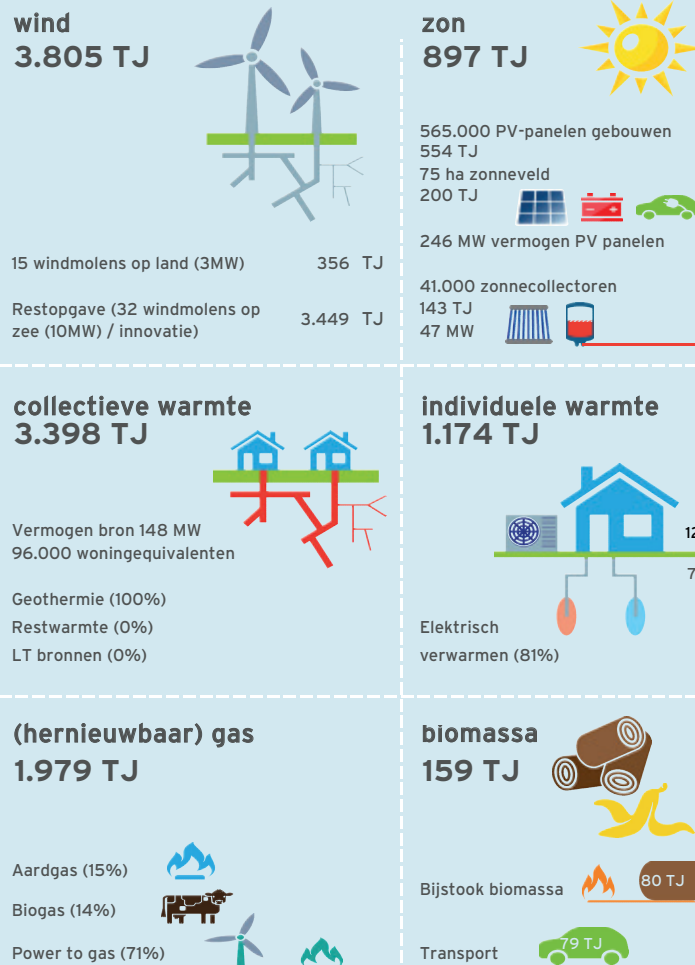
wind
3.805 TJ

15 windmolens op land (3MW) 356 TJ

Restopgave (32 windmolens op zee (10MW) / innovatie) 3.449 TJ

zon
897 TJ

565.000 PV-panelen gebouwen
554 TJ
75 ha zonneveld
200 TJ

246 MW vermogen PV panelen

41.000 zonnecollectoren
143 TJ
47 MW

collectieve warmte
3.398 TJ

Vermogen bron 148 MW
96.000 woningequivalenten

Geothermie (100%)
Restwarmte (0%)
LT bronnen (0%)

individuele warmte
1.174 TJ

12

7

Elektrisch
verwarmen (81%)

(hernieuwbaar) gas
1.979 TJ

Aardgas (15%)
Biogas (14%)
Power to gas (71%)

biomassa
159 TJ

Bijstook biomassa 80 TJ

Transport 79 TJ